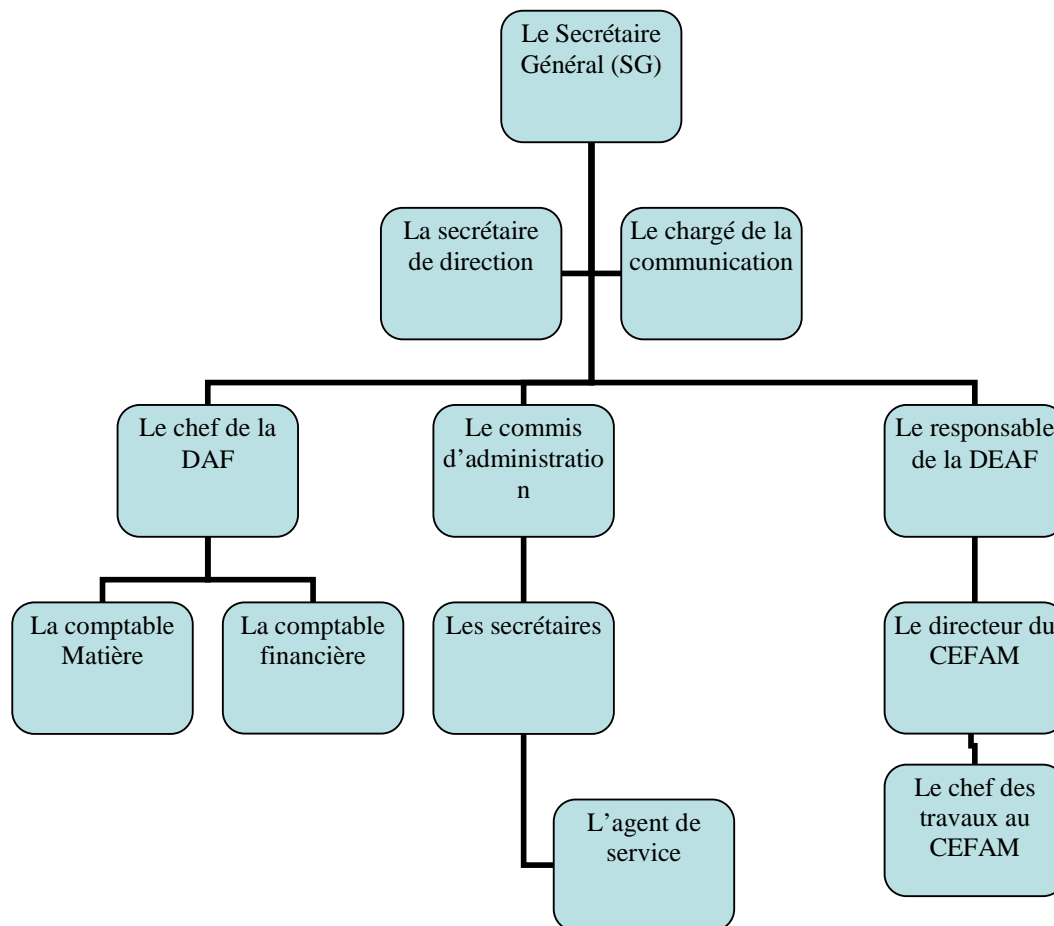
Le Secrétaire Général (SG)

La secrétaire de direction

Le chargé de la communication

Le chef de la DAF

Le commis d'administratio n

Le responsable de la DEAF

La comptable Matière

La comptable financière

Les secrétaires

Le directeur du CEFAM

L'agent de service

Le chef des travaux au CEFAM